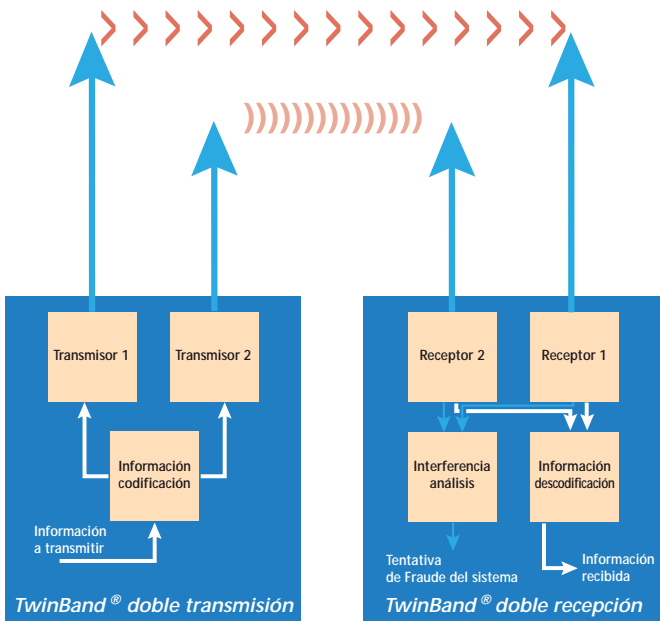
Transmisor 1

Transmisor 2

Información codificación

Información a transmitir

TwinBand ® doble transmisión

Receptor 2

Receptor 1

Interferencia análisis

Información descodificación

Tentativa de Fraude del sistema

Información recibida

TwinBand ® doble recepción